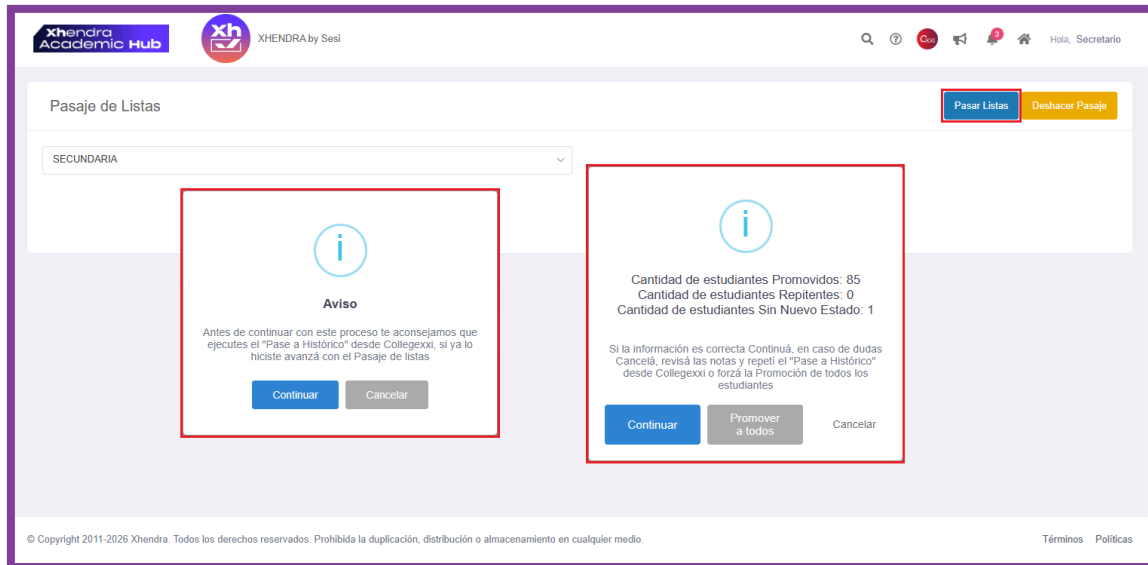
Xhendra Academic Hub

xh

XHENDRA by Sesi

Cxxi

3

Hola, Secretario

Pasaje de Listas

Pasar Listas

Deshacer Pasaje

SECUNDARIA

i

Aviso

Antes de continuar con este proceso te aconsejamos que ejecutes el "Pase a Histórico" desde Collegexxi, si ya lo hiciste avanzá con el Pasaje de listas

Continuar

Cancelar

i

Cantidad de estudiantes Promovidos: 85
Cantidad de estudiantes Repitentes: 0
Cantidad de estudiantes Sin Nuevo Estado: 1

Si la información es correcta Continuá, en caso de dudas Cancelá, revisá las notas y repetí el "Pase a Histórico" desde Collegexxi o forzá la Promoción de todos los estudiantes

Continuar

Promover a todos

Cancelar

© Copyright 2011-2026 Xhendra. Todos los derechos reservados. Prohibida la duplicación, distribución o almacenamiento en cualquier medio.

Términos

Políticas